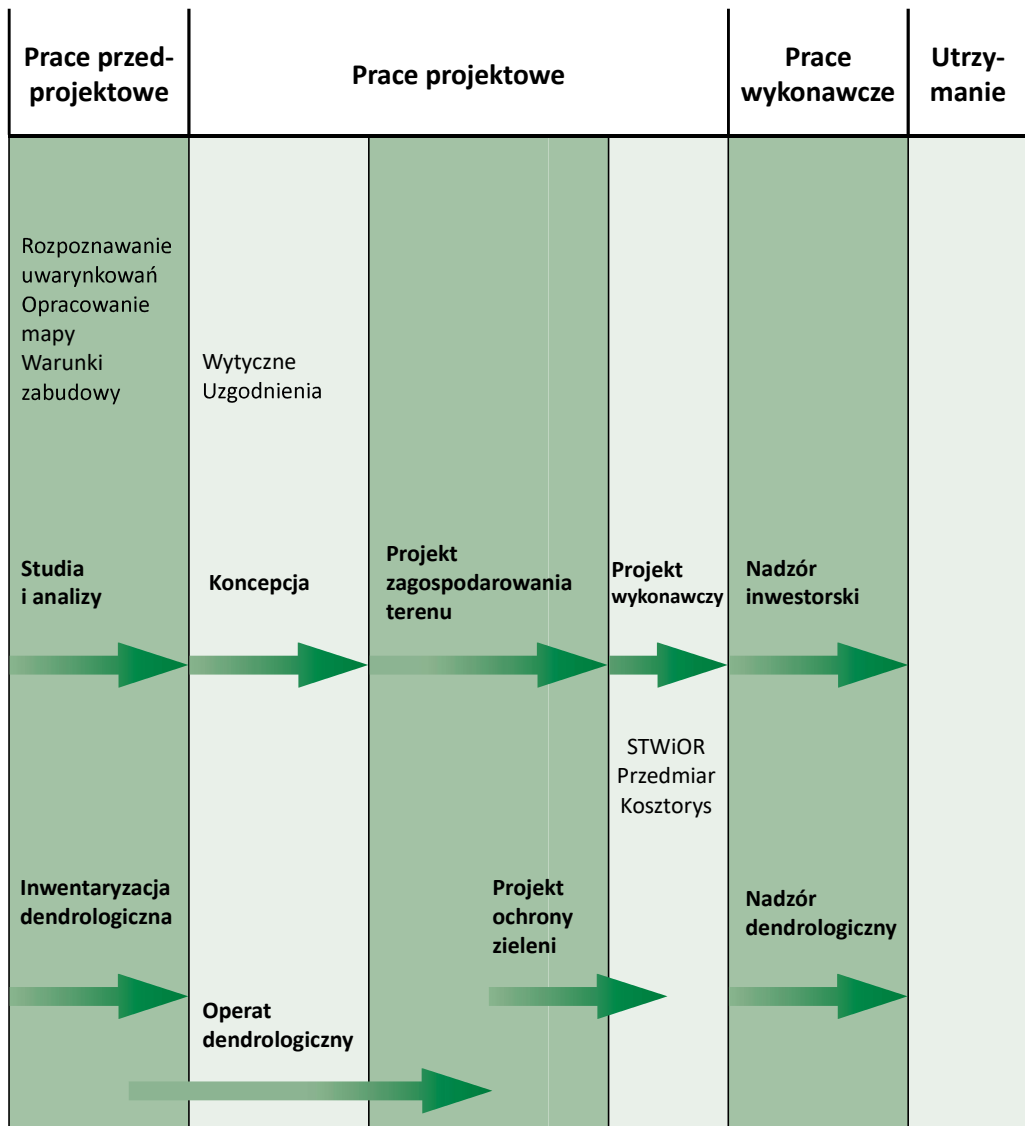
| Prace przedprojektowe | Prace projektowe | Prace wykonawcze | Utrzymanie |
|---|---|---|---|

Rozpoznawanie uwarunkowań
Opracowanie mapy
Warunki zabudowy

Wytyczne
Uzgodnienia

Studia i analizy

Koncepcja

Projekt zagospodarowania terenu

Projekt wykonawczy

Nadzór inwestorski

STWiOR
Przedmiar
Kosztorys

Inwentaryzacja dendrologiczna

Projekt ochrony zieleni

Nadzór dendrologiczny

Operat dendrologiczny